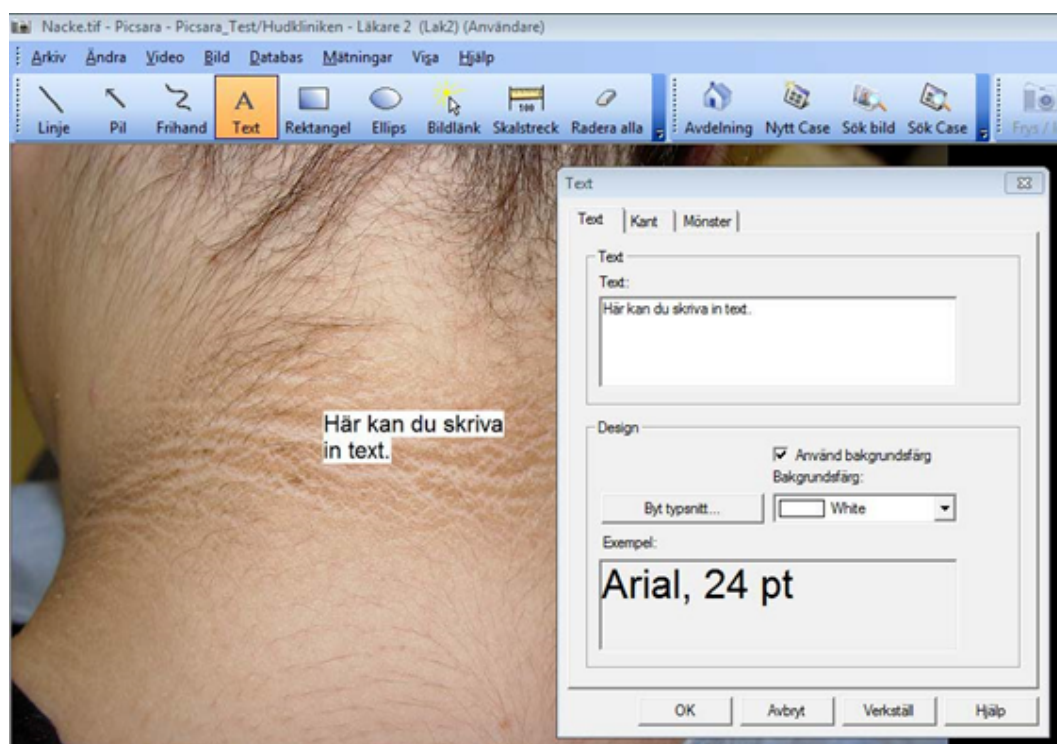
Nacke.tif - Picsara - Picsara_Test/Hudkliniken - Läkare 2 (Lak2) (Användare)

Arkiv Ändra Video Bild Databas Mätningar Visa Hjälp

Linje Pil Frihand Text Rektangel Ellips Bildlänk Skalstreck Radera alla Avdelning Nytt Case Sök bild Sök Case Frys / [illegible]

100

Här kan du skriva in text.

Text

Text | Kant | Mönster

Text
Text:
Här kan du skriva in text.

Design
☑ Använd bakgrundsfärg
Bakgrundsfärg:
Byt typsnitt... White
Exempel:
Arial, 24 pt

OK Avbryt Verkställ Hjälp